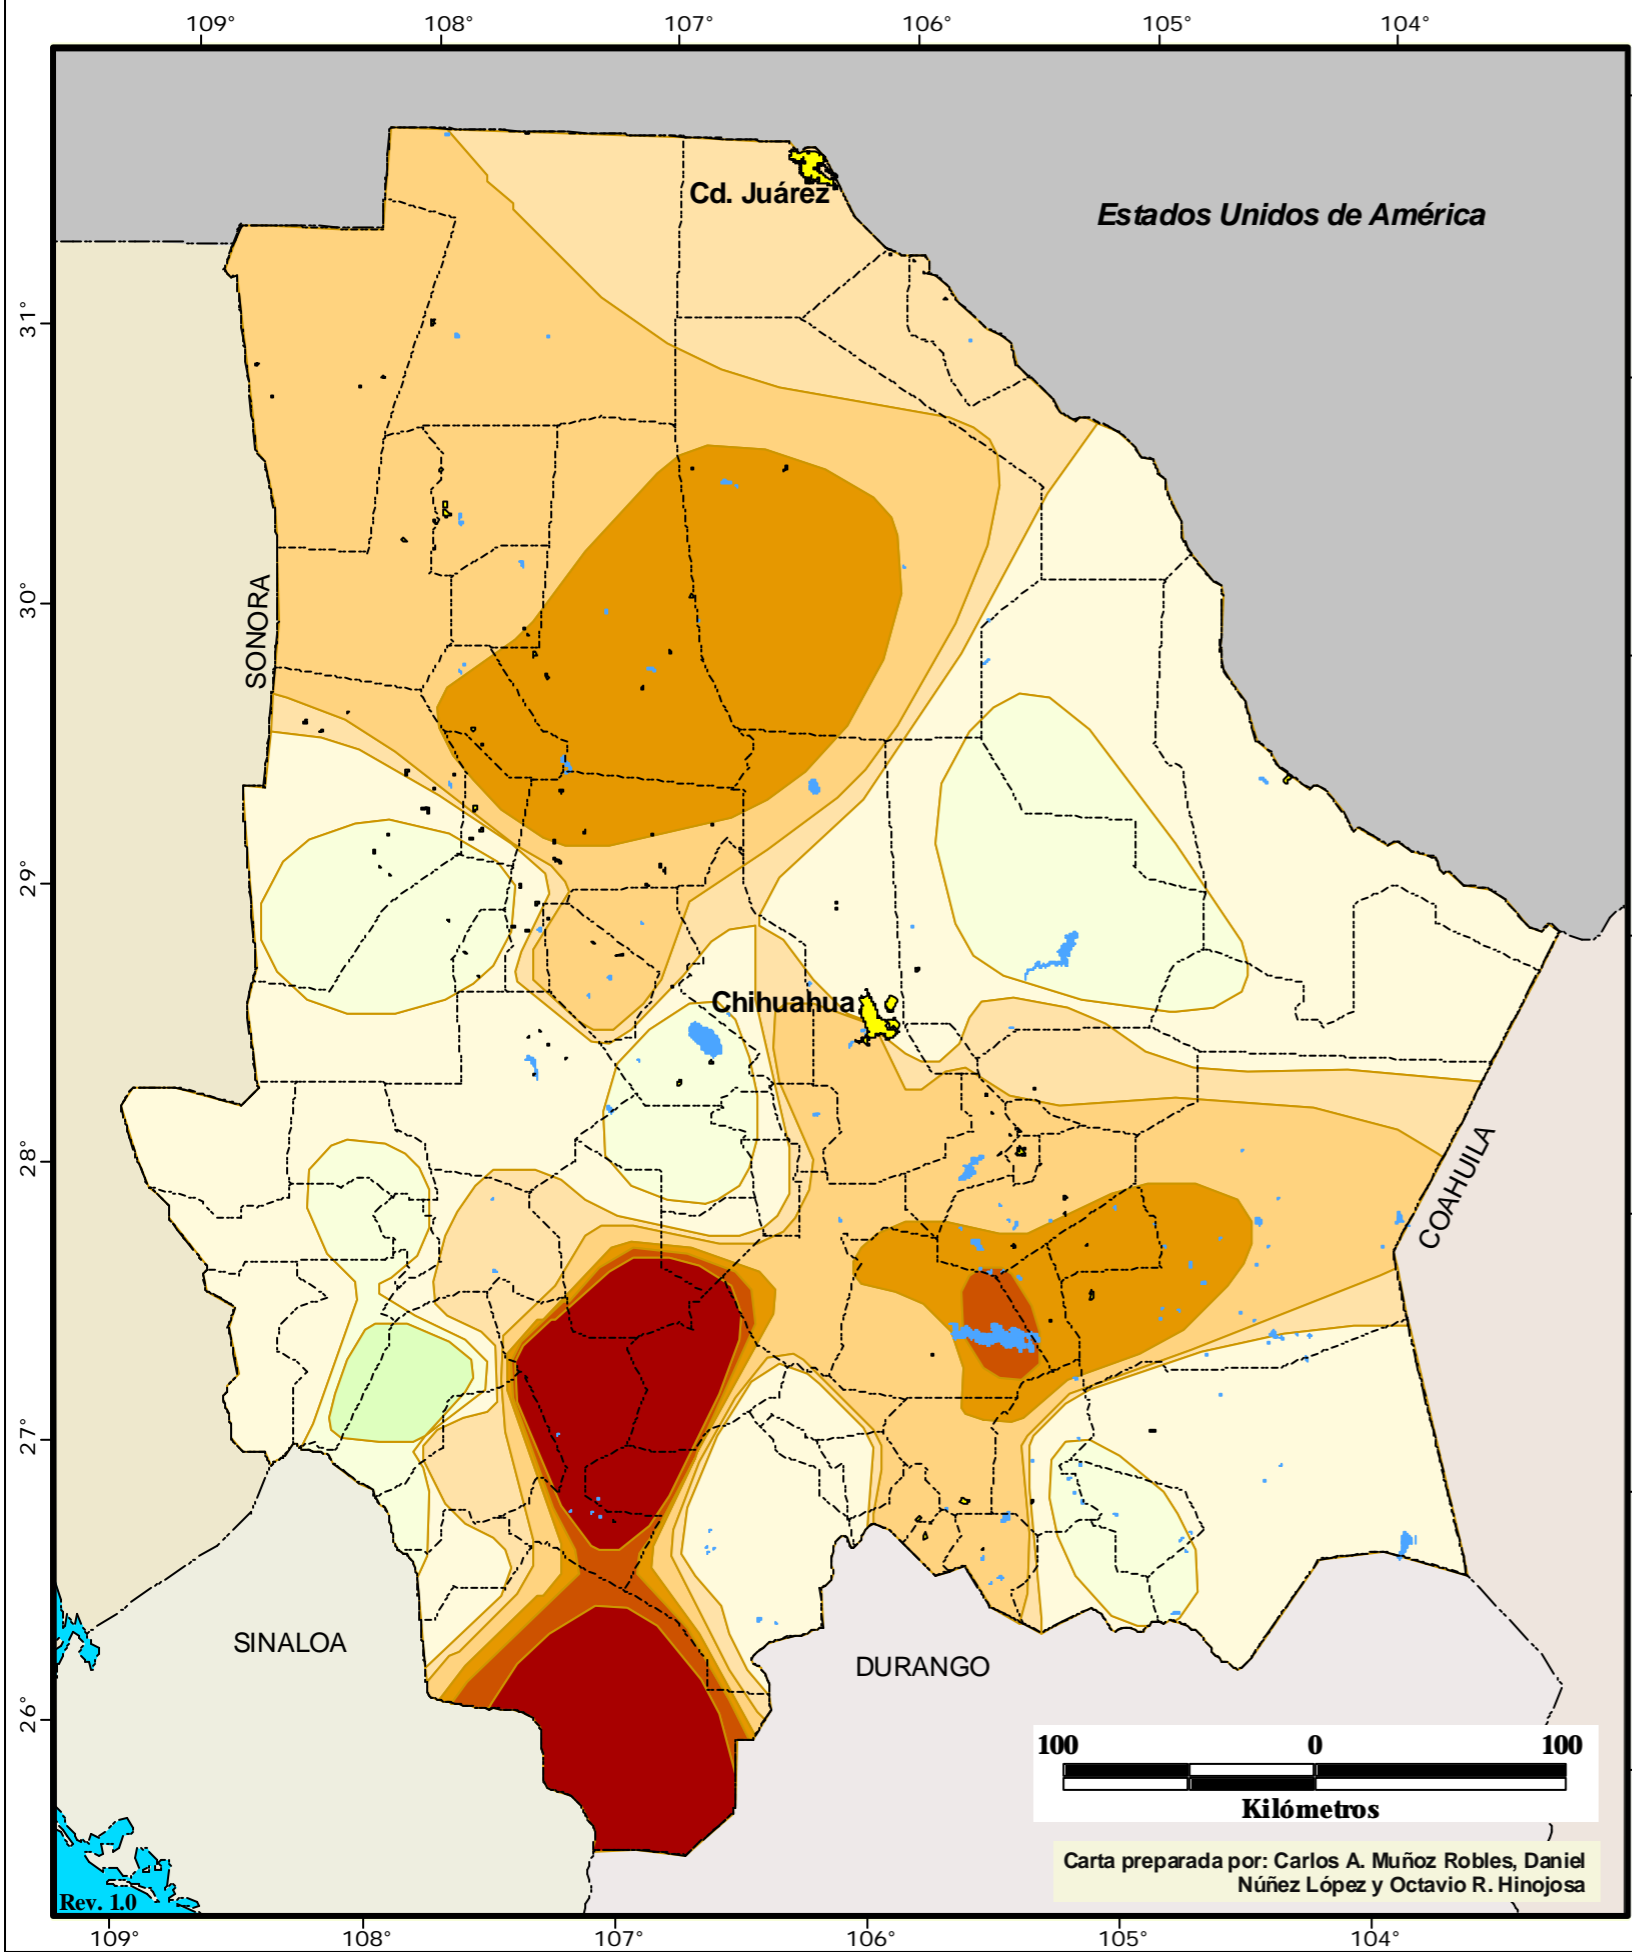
109° 108° 107° 106° 105° 104°

Cd. Juárez

Estados Unidos de América

31°

30°

SONORA

29°

Chihuahua

28°

COAHUILA

27°

SINALOA

DURANGO

26°

100 0 100

Kilómetros

Carta preparada por: Carlos A. Muñoz Robles, Daniel Núñez López y Octavio R. Hinojosa

Rev. 1.0

109° 108° 107° 106° 105° 104°